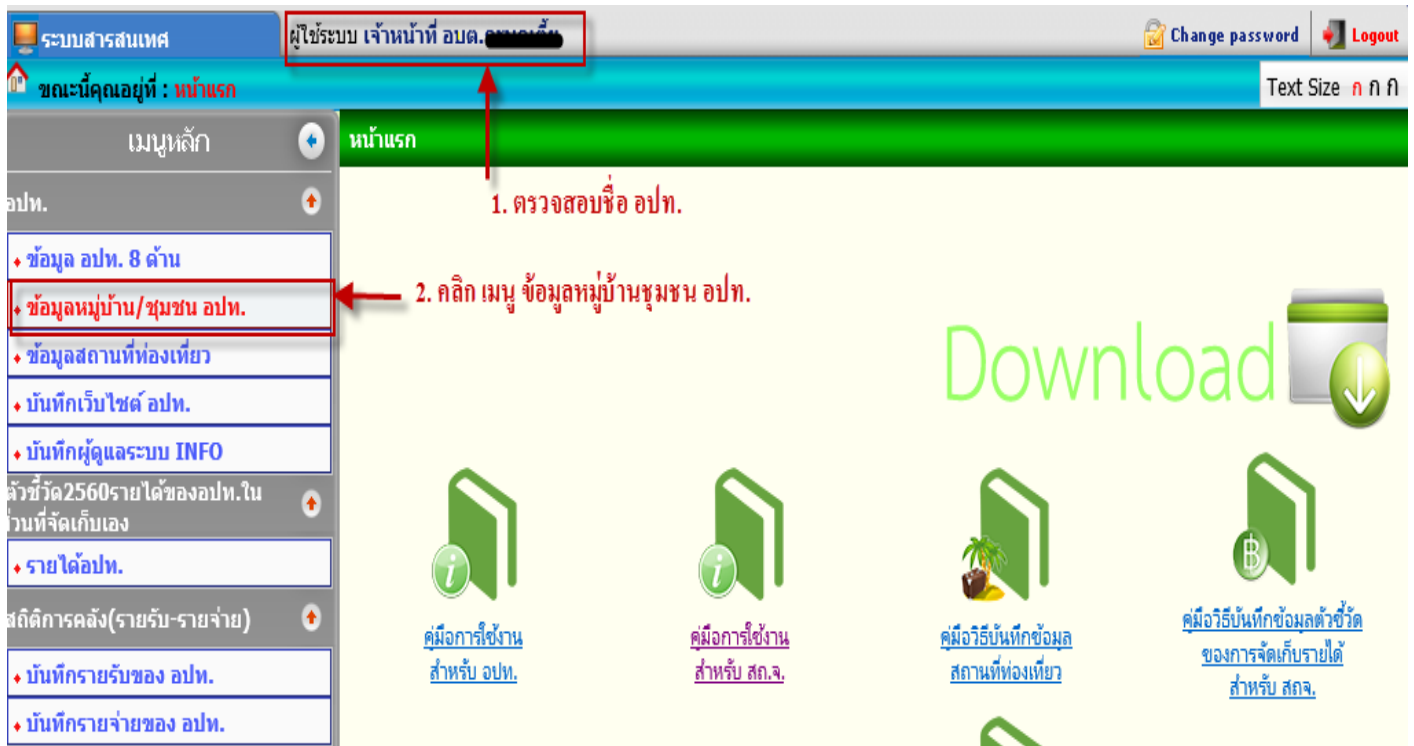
ระบบสารสนเทศ

ผู้ใช้ระบบ เจ้าหน้าที่ อบต.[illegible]

Change password

Logout

ขณะนี้คุณอยู่ที่ : หน้าแรก

Text Size ก ก ก

เมนูหลัก

หน้าแรก

อปท.

1. ตรวจสอบชื่อ อปท.

• ข้อมูล อปท. 8 ด้าน

• ข้อมูลหมู่บ้าน/ชุมชน อปท.

2. คลิก เมนู ข้อมูลหมู่บ้านชุมชน อปท.

• ข้อมูลสถานที่ท่องเที่ยว

• บันทึกเว็บไซต์ อปท.

• บันทึกผู้ดูแลระบบ INFO

ตัวชี้วัด2560รายได้ของอปท.ในส่วนที่จัดเก็บเอง

• รายได้อปท.

สถิติการคลัง(รายรับ-รายจ่าย)

• บันทึกรายรับของ อปท.

• บันทึกรายจ่ายของ อปท.

Download

คู่มือการใช้งาน สำหรับ อปท.

คู่มือการใช้งาน สำหรับ สถ.จ.

คู่มือวิธีบันทึกข้อมูล สถานที่ท่องเที่ยว

คู่มือวิธีบันทึกข้อมูลตัวชี้วัด ของการจัดเก็บรายได้ สำหรับ สถจ.